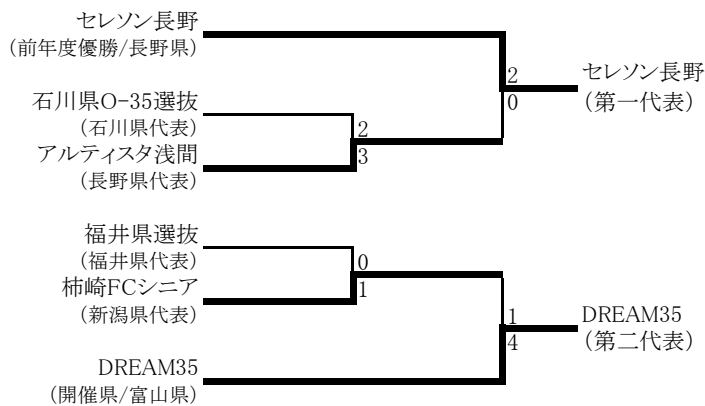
セレソン長野
（前年度優勝/長野県）

石川県O-35選抜
（石川県代表）

アルティスタ浅間
（長野県代表）

2
3

2
0

セレソン長野
（第一代表）

福井県選抜
（福井県代表）

柿崎FCシニア
（新潟県代表）

0
1

DREAM35
（開催県/富山県）

1
4

DREAM35
（第二代表）